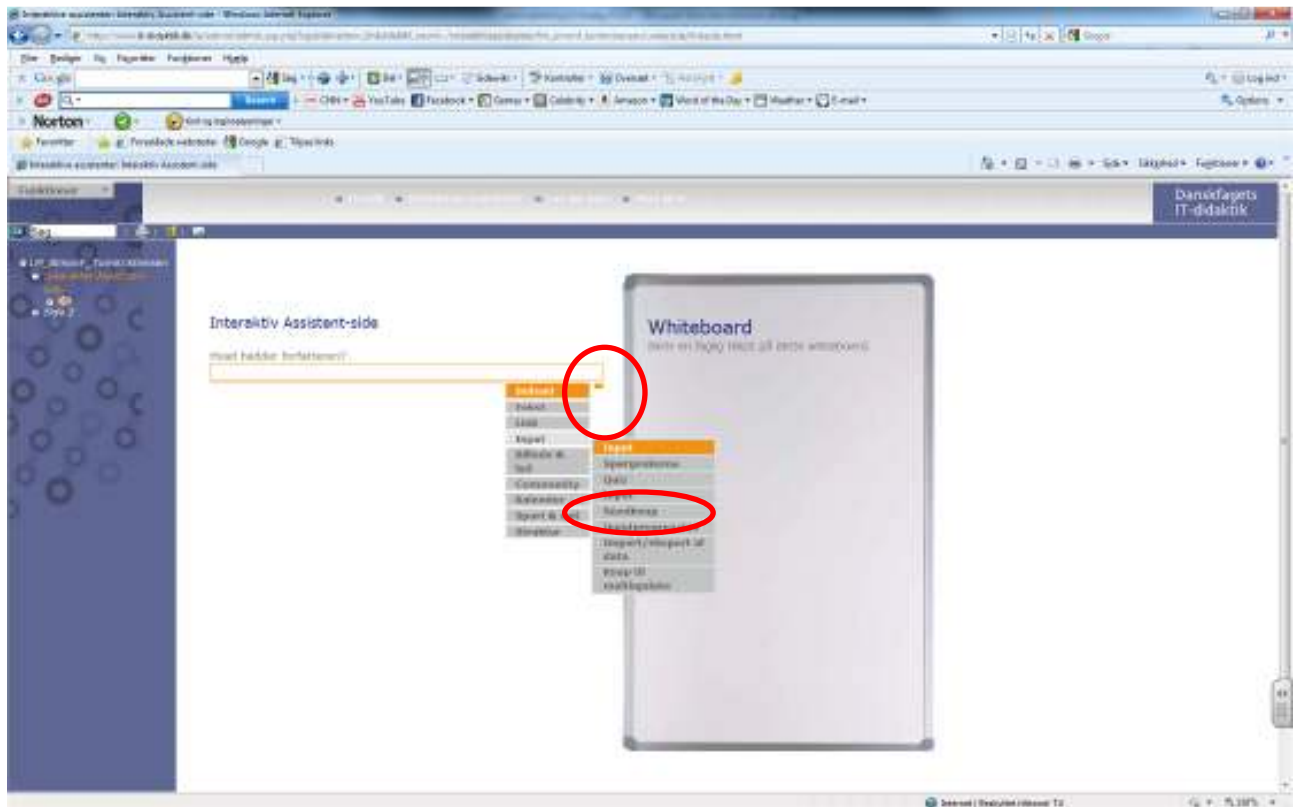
Interaktiv assistent - Interaktiv Assistent-side - Windows Internet Explorer

Filer Rediger Vis Favoritter Funktioner Hjælp

Google

Search CNN YouTube Facebook Games Celebrity Amazon Word of the Day Weather E-mail Options

Norton

Favoritter Foreslåede websteder Google Tilpas links

Interaktiv assistent - Interaktiv Assistent-side

Side Sikkerhed Funktioner

Danskfagets IT-didaktik

Interaktiv Assistent-side

Hvad hedder forfatteren?

Indhold
Tekst
Link
Input
Billede & lyd
Community
Kalender
Sport & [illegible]
Struktur

Input
Spørgeskema
Quiz
Input
Skemaer
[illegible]
Import/eksport af data
Knap til multiple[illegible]

Whiteboard
Træk en folder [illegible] til dette whiteboard

Internet | Beskyttet tilstand: Til
100%